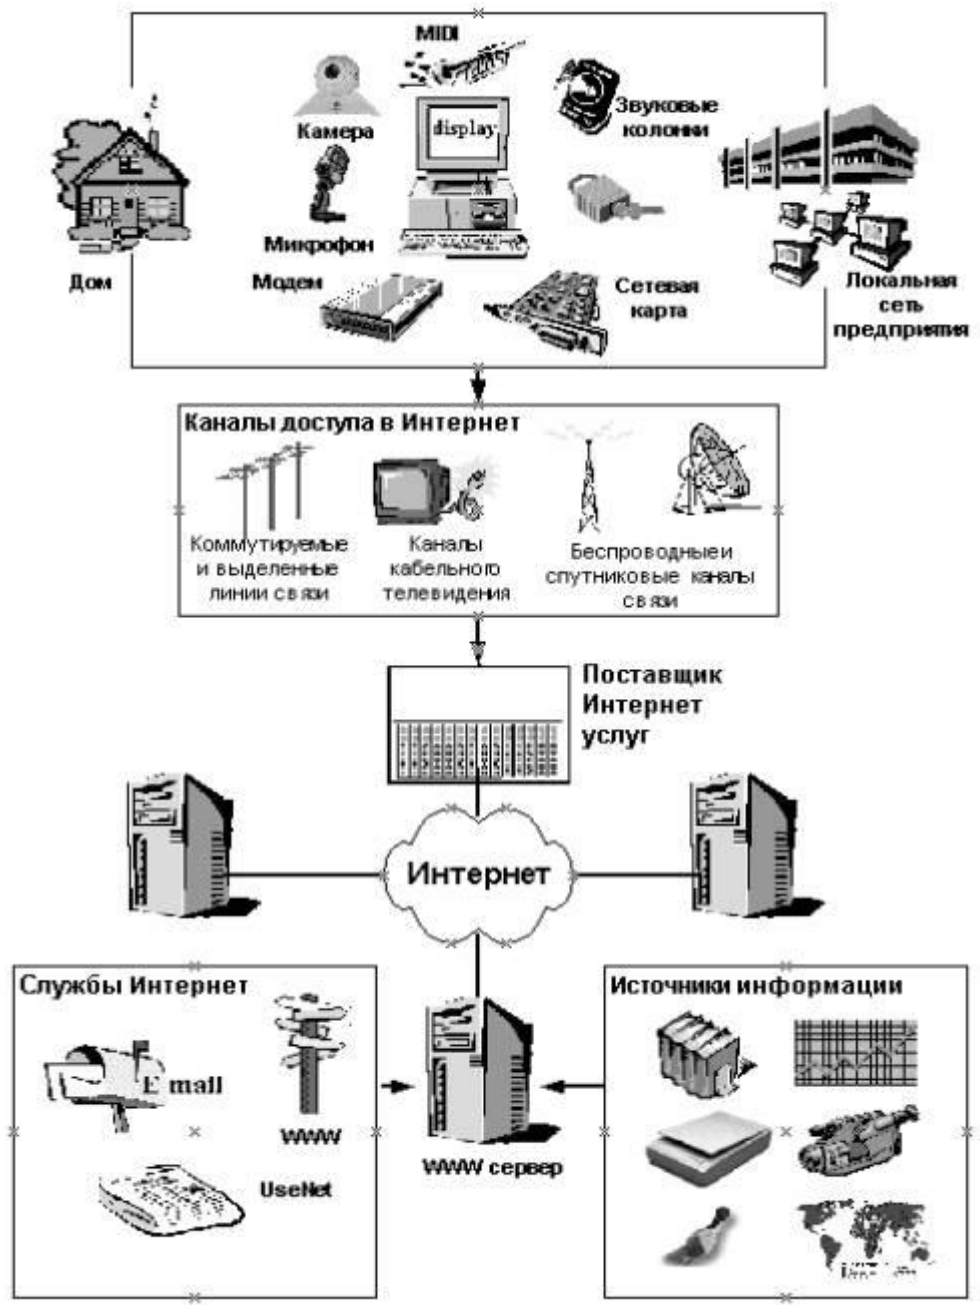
MIDI

Камера

display

Звуковые колонки

Дом

Микрофон

Модем

Сетевая карта

Локальная сеть предприятия

Каналы доступа в Интернет

Коммутируемые и выделенные линии связи

Каналы кабельного телевидения

Беспроводныеи спутниковые каналы связи

Поставщик Интернет услуг

Интернет

Службы Интернет

E mall

WWW

UseNet

WWW сервер

Источники информации